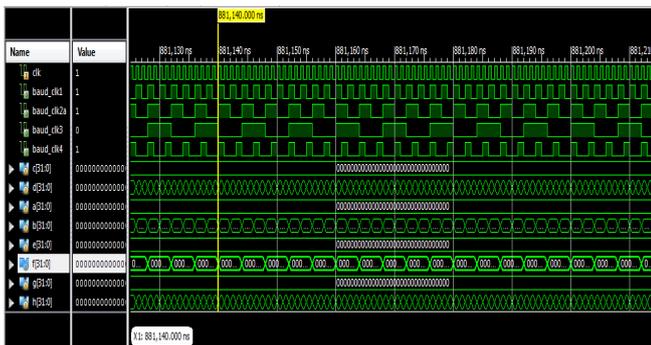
881,140.000 ns

| Name | Value |
|---|---|
| clk | 1 |
| baud_clk1 | 1 |
| baud_clk2a | 1 |
| baud_clk3 | 0 |
| baud_clk4 | 1 |
| c[31:0] | 000000000000 |
| d[31:0] | 000000000000 |
| a[31:0] | 000000000000 |
| b[31:0] | 000000000000 |
| e[31:0] | 000000000000 |
| f[31:0] | 000000000000 |
| g[31:0] | 000000000000 |
| h[31:0] | 000000000000 |

881,130 ns 881,140 ns 881,150 ns 881,160 ns 881,170 ns 881,180 ns 881,190 ns 881,200 ns 881,21

00000000000000000000000000000000

00000000000000000000000000000000

00000000000000000000000000000000

0... 000... 000... 000... 000... 000... 000... 000... 000... 000... 000... 000... 000... 000... 000... 000... 000... 000... 000... 000... 000... 000... 0...

00000000000000000000000000000000

X1: 881,140.000 ns